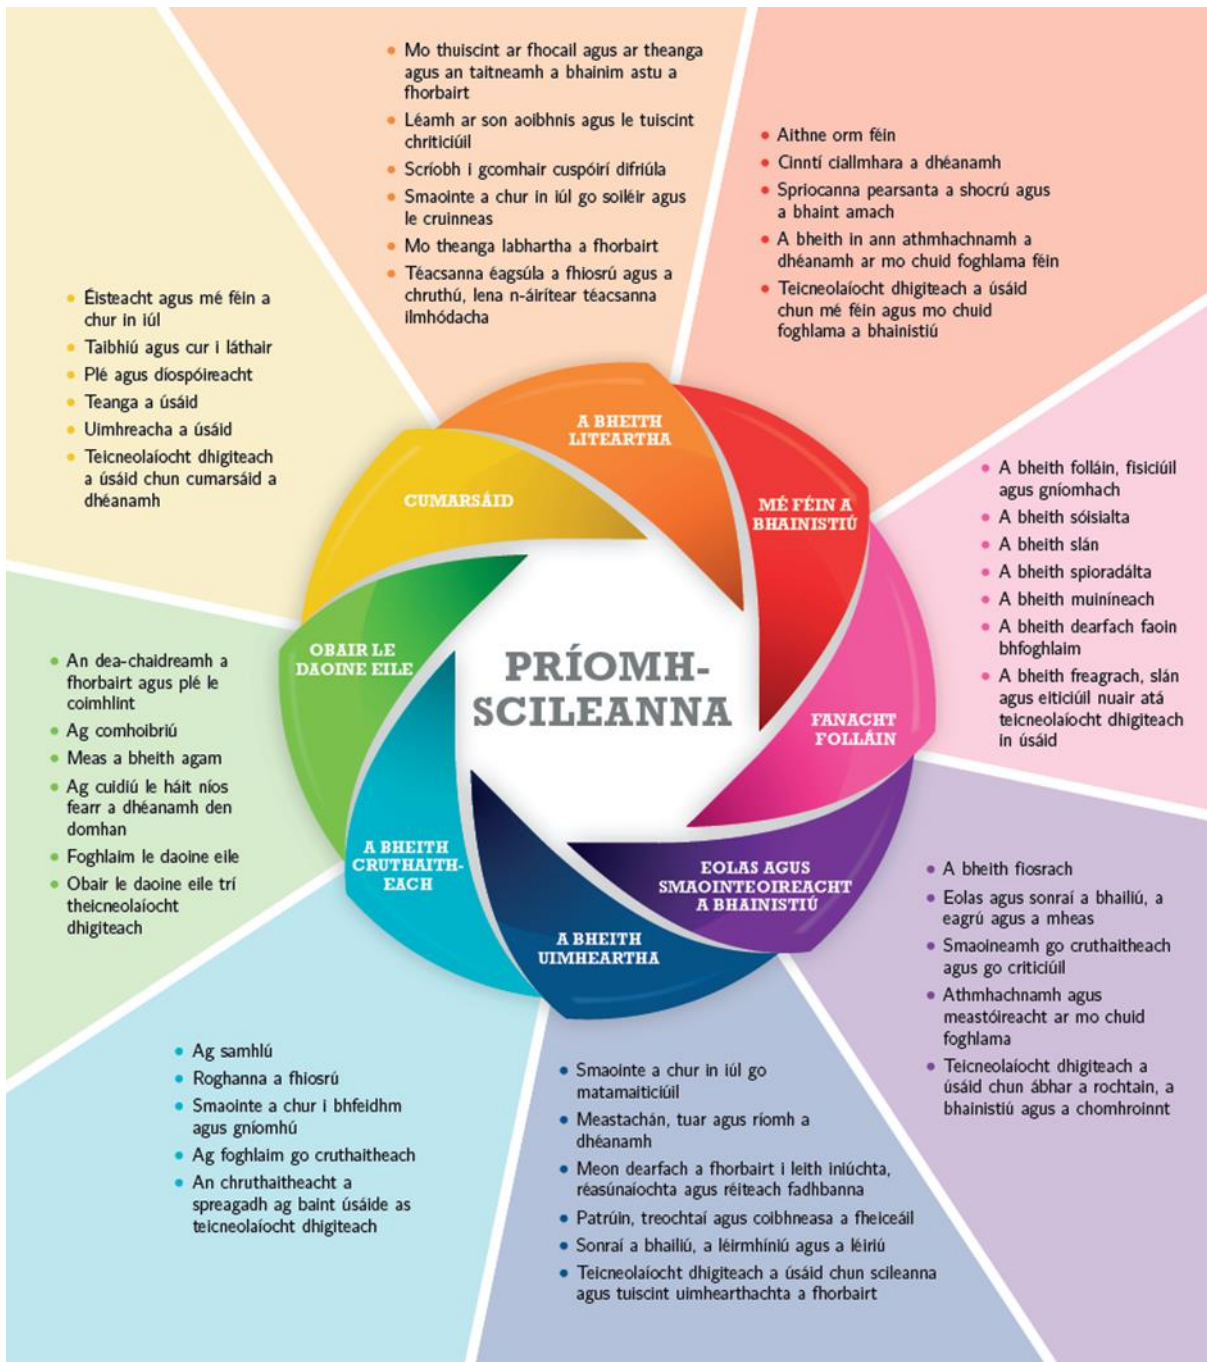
PRÍOMH-SCILEANNA

A BHEITH LITEARTHA

- Mo thuiscint ar fhocail agus ar theanga agus an taitneamh a bhainim astu a fhorbairt
- Léamh ar son aoibhnis agus le tuiscint chriticiúil
- Scríobh i gcomhair cuspóirí difriúla
- Smaointe a chur in iúl go soiléir agus le cruinneas
- Mo theanga labhartha a fhorbairt
- Téacsanna éagsúla a fhiosrú agus a chruthú, lena n-áirítear téacsanna ilmhódacha

MÉ FÉIN A BHAINISTIÚ

- Aithne orm féin
- Cinntí ciallmhara a dhéanamh
- Spriocanna pearsanta a shocrú agus a bhaint amach
- A bheith in ann athmhachnamh a dhéanamh ar mo chuid foghlama féin
- Teicneolaíocht dhigiteach a úsáid chun mé féin agus mo chuid foghlama a bhainistiú

FANACHT FOLLÁIN

- A bheith folláin, fisiciúil agus gníomhach
- A bheith sóisialta
- A bheith slán
- A bheith spioradálta
- A bheith muiníneach
- A bheith dearfach faoin bhfoghlaim
- A bheith freagrach, slán agus eiticiúil nuair atá teicneolaíocht dhigiteach in úsáid

EOLAS AGUS SMAOINTEOIREACHT A BHAINISTIÚ

- A bheith fiosrach
- Eolas agus sonraí a bhailiú, a eagrú agus a mheas
- Smaoineamh go cruthaitheach agus go criticiúil
- Athmhachnamh agus meastóireacht ar mo chuid foghlama
- Teicneolaíocht dhigiteach a úsáid chun ábhar a rochtain, a bhainistiú agus a chomhroinnt

A BHEITH UIMHEARTHA

- Smaointe a chur in iúl go matamaiticiúil
- Meastachán, tuar agus ríomh a dhéanamh
- Meon dearfach a fhorbairt i leith iniúchta, réasúnaíochta agus réiteach fadhbanna
- Patrúin, treochtaí agus coibhneasa a fheiceáil
- Sonraí a bhailiú, a léirmhíniú agus a léiriú
- Teicneolaíocht dhigiteach a úsáid chun scileanna agus tuiscint uimhearthachta a fhorbairt

A BHEITH CRUTHAITH-EACH

- Ag samhlú
- Roghanna a fhiosrú
- Smaointe a chur i bhfeidhm agus gníomhú
- Ag foghlaim go cruthaitheach
- An chruthaitheacht a spreagadh ag baint úsáide as teicneolaíocht dhigiteach

OBAIR LE DAOINE EILE

- An dea-chaidreamh a fhorbairt agus plé le coimhlint
- Ag comhoibriú
- Meas a bheith agam
- Ag cuidiú le háit níos fearr a dhéanamh den domhan
- Foghlaim le daoine eile
- Obair le daoine eile trí theicneolaíocht dhigiteach

CUMARSÁID

- Éisteacht agus mé féin a chur in iúl
- Taibhiú agus cur i láthair
- Plé agus díospóireacht
- Teanga a úsáid
- Uimhreacha a úsáid
- Teicneolaíocht dhigiteach a úsáid chun cumarsáid a dhéanamh